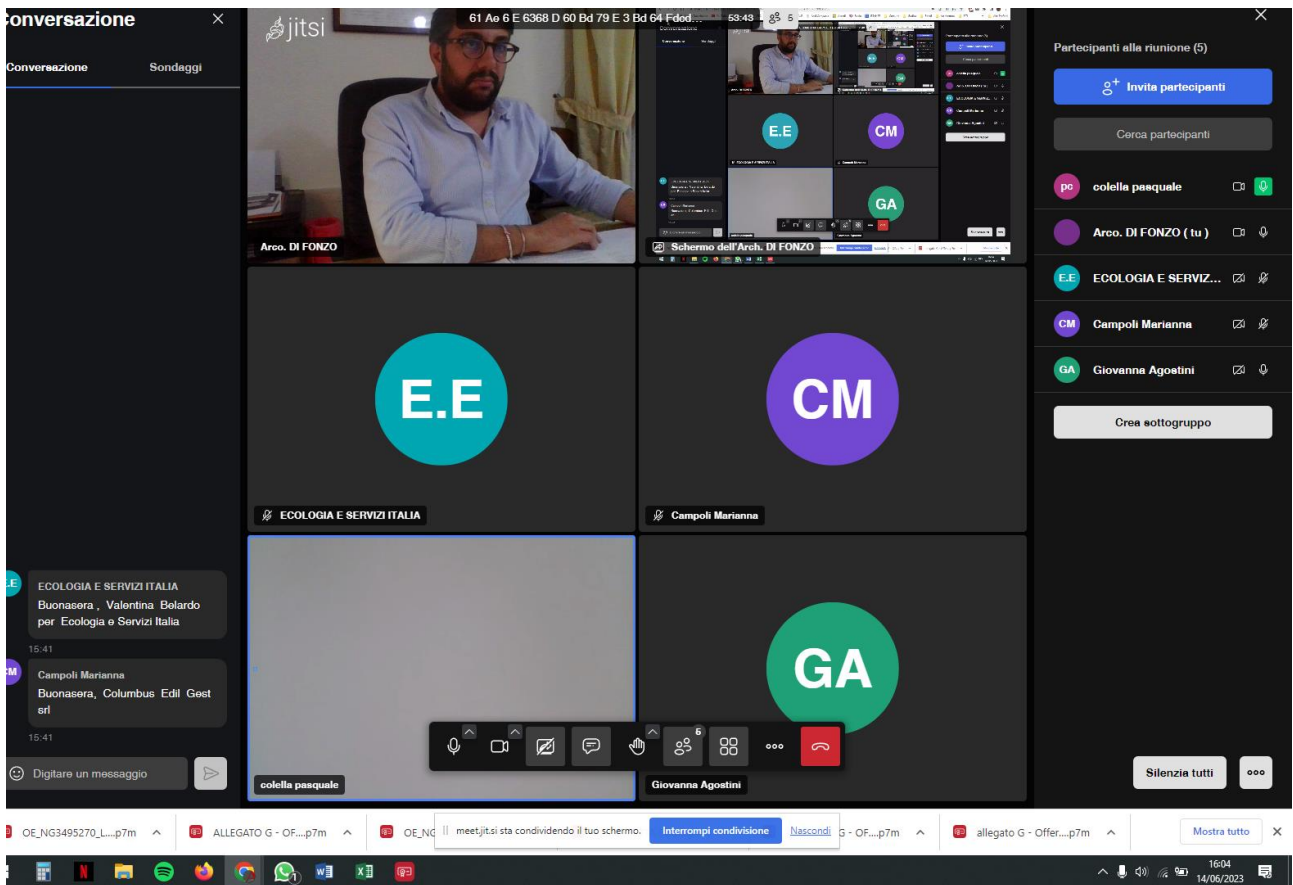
Conversazione ×

Conversazione Sondaggi

E.E ECOLOGIA E SERVIZI ITALIA
Buonasera , Valentina Belardo per Ecologia e Servizi Italia
15:41

CM Campoli Marianna
Buonasera, Columbus Edil Gest srl
15:41

Digitare un messaggio

jitsi

61 Ae 6 E 6368 D 60 Bd 79 E 3 Bd 64 Fdod... 53:43 5

Arco. DI FONZO

Schermo dell'Arch. DI FONZO

E.E

ECOLOGIA E SERVIZI ITALIA

CM

Campoli Marianna

colella pasquale

GA

Giovanna Agostini

6

×

Partecipanti alla riunione (5)

Invita partecipanti

Cerca partecipanti

pc colella pasquale

Arco. DI FONZO ( tu )

E.E ECOLOGIA E SERVIZ...

CM Campoli Marianna

GA Giovanna Agostini

Crea sottogruppo

Silenzia tutti

OE_NG3495270_L....p7m ^ ALLEGATO G - OF....p7m ^ OE_NG meet.jit.si sta condividendo il tuo schermo. Interrompi condivisione Nascondi G - OF....p7m ^ allegato G - Offer....p7m ^ Mostra tutto ×

16:04
14/06/2023